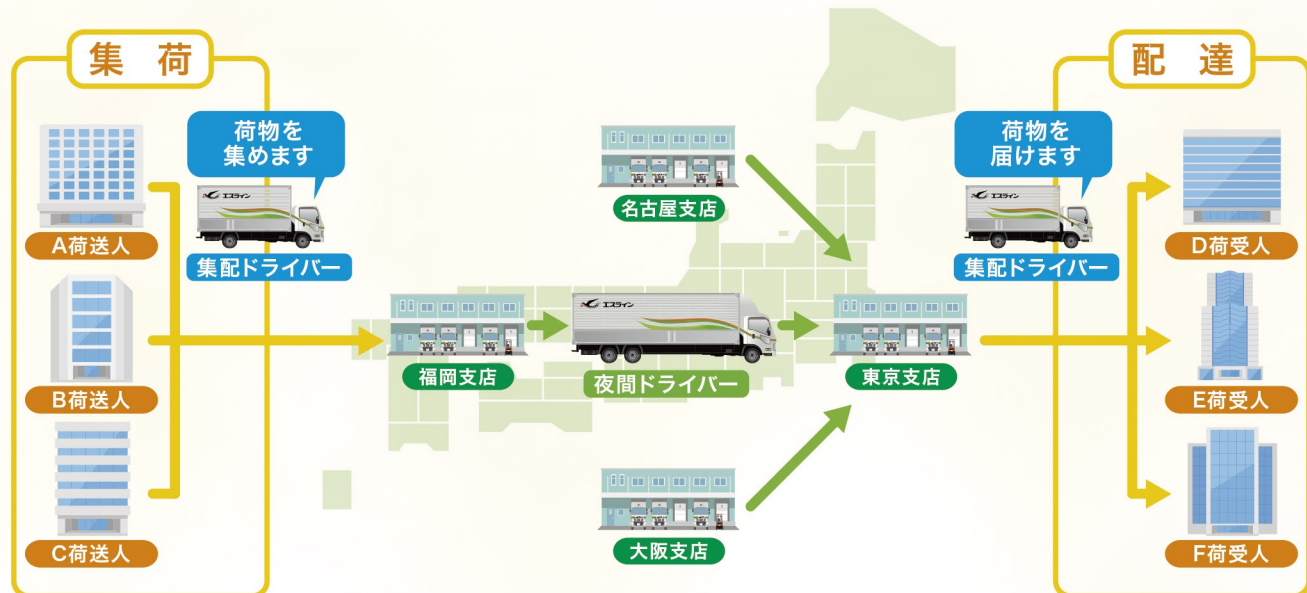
集荷

荷物を集めます

エスライン

集配ドライバー

A荷送人

B荷送人

C荷送人

名古屋支店

福岡支店

エスライン

夜間ドライバー

東京支店

大阪支店

配達

荷物を届けます

エスライン

集配ドライバー

D荷受人

E荷受人

F荷受人